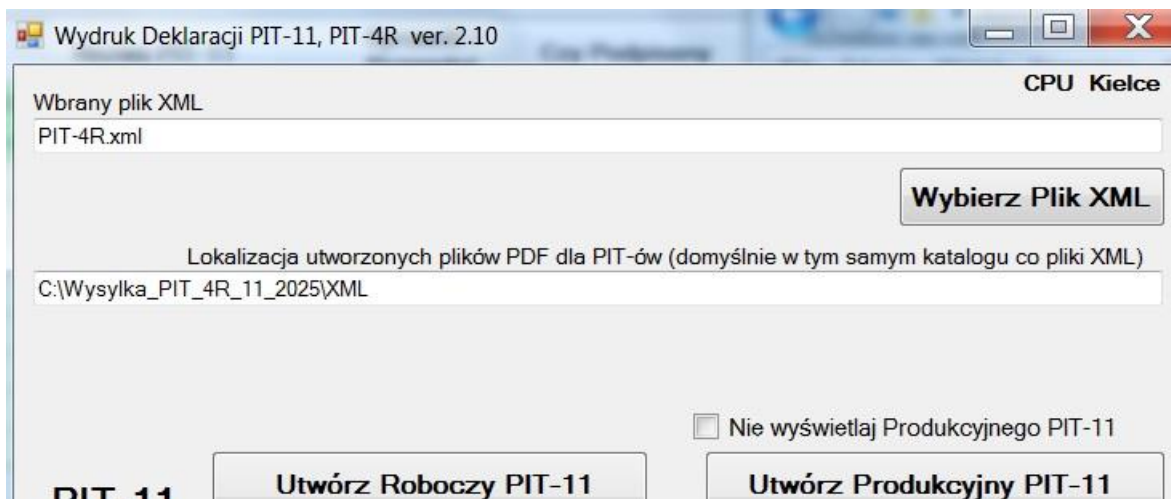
Wydruk Deklaracji PIT-11, PIT-4R ver. 2.10

CPU Kielce

Wbrany plik XML

PIT-4R.xml

Wybierz Plik XML

Lokalizacja utworzonych plików PDF dla PIT-ów (domyślnie w tym samym katalogu co pliki XML)

C:\Wysylka_PIT_4R_11_2025\XML

Nie wyświetlaj Produkcyjnego PIT-11

PIT-11

Utwórz Roboczy PIT-11

Utwórz Produkcyjny PIT-11